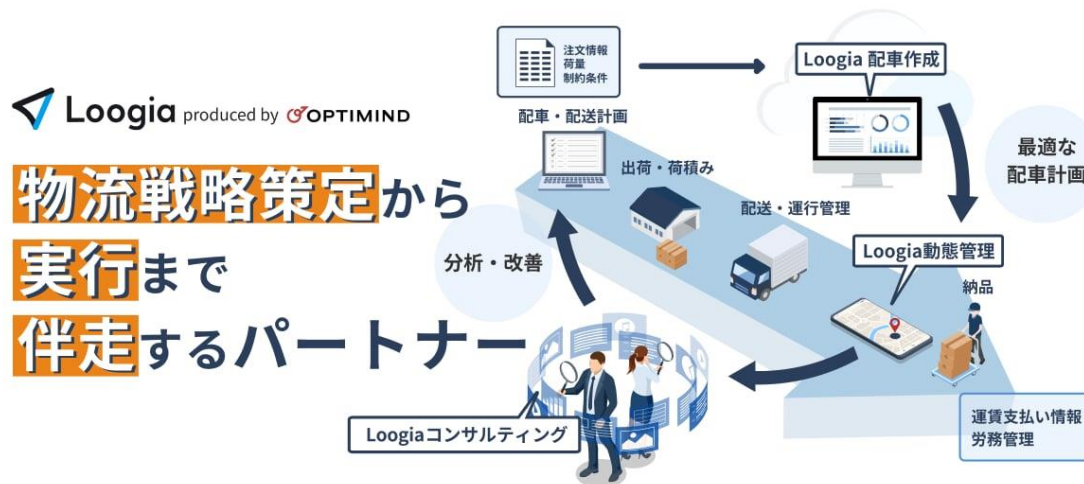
Loogia produced by OPTIMIND

物流戦略策定から
実行まで
伴走するパートナー

注文情報
荷量
制約条件

Loogia 配車作成

最適な
配車計画

配車・配送計画

出荷・荷積み

配送・運行管理

Loogia動態管理

納品

分析・改善

Loogiaコンサルティング

運賃支払い情報
労務管理